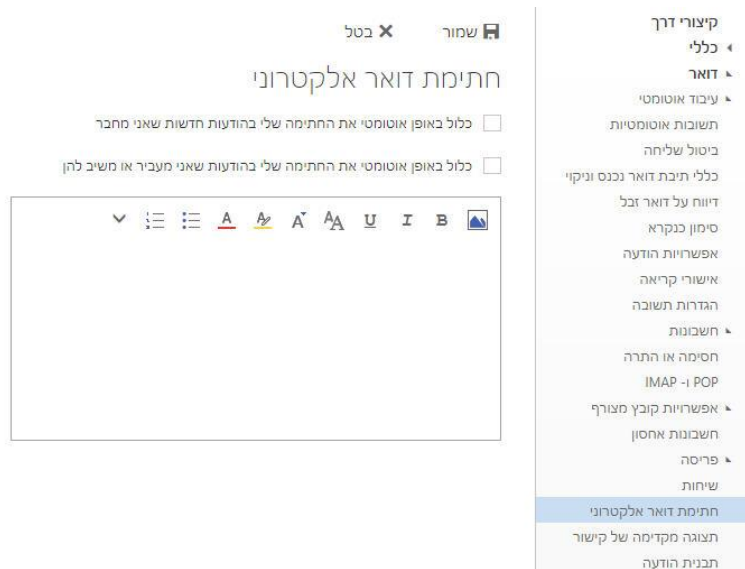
שמור    ביטול

חתימת דואר אלקטרוני

כלול באופן אוטומטי את החתימה שלי בהודעות חדשות שאני מחבר

כלול באופן אוטומטי את החתימה שלי בהודעות שאני מעביר או משיב להן

B I U A A A A

קיצורי דרך
כללי
דואר
עיבוד אוטומטי
תשובות אוטומטיות
ביטול שליחה
כללי תיבת דואר נכנס וניקוי
דיווח על דואר זבל
סימון כנקרא
אפשרויות הודעה
אישורי קריאה
הגדרות תשובה
חשבונות
חסימה או התרה
POP ו- IMAP
אפשרויות קובץ מצורף
חשבונות אחסון
פריסה
שיחות
חתימת דואר אלקטרוני
תצוגה מקדימה של קישור
תבנית הודעה